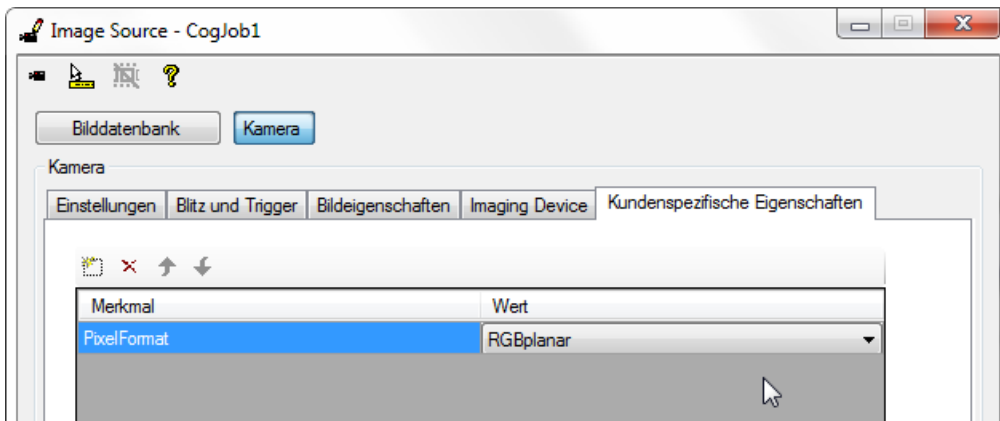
Image Source - CogJob1

Bilddatenbank
Kamera

Kamera

Einstellungen
Blitz und Trigger
Bildeigenschaften
Imaging Device
Kundenspezifische Eigenschaften

| Merkmal | Wert |
|---|---|
| PixelFormat | RGBplanar |